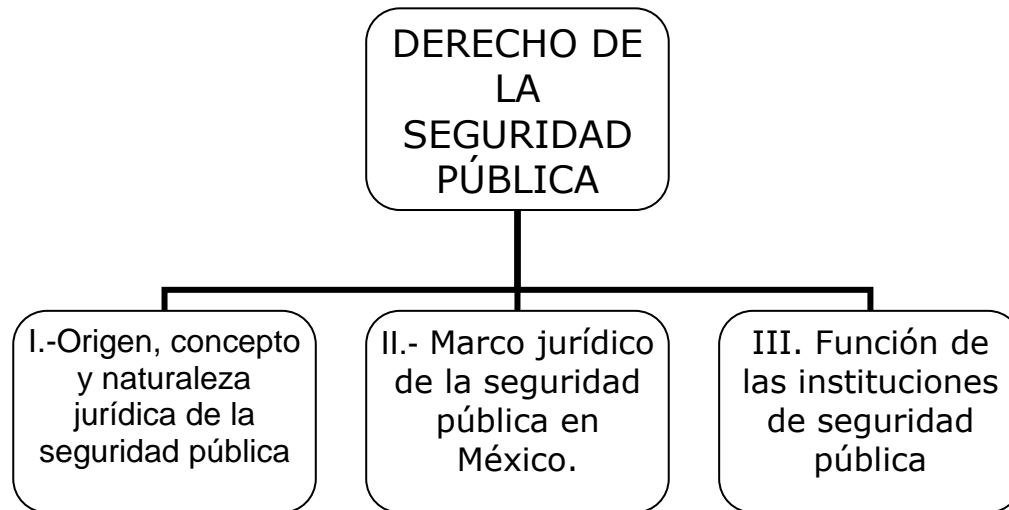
DERECHO DE LA SEGURIDAD PÚBLICA

I.-Origen, concepto y naturaleza jurídica de la seguridad pública

II.- Marco jurídico de la seguridad pública en México.

III. Función de las instituciones de seguridad pública